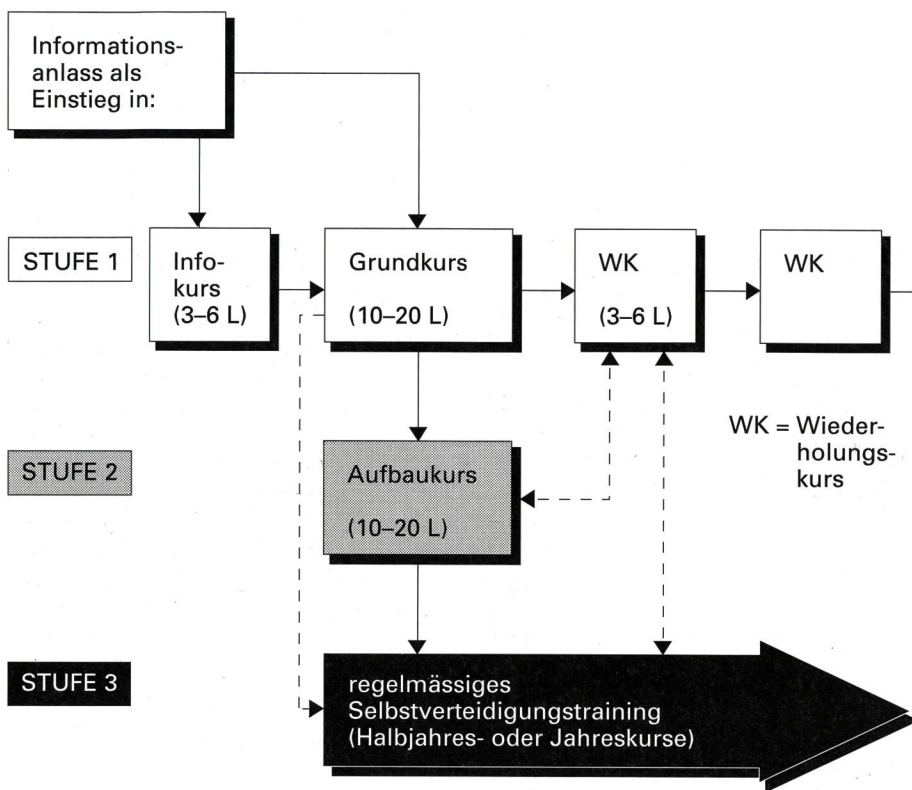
Informationsanlass als Einstieg in:

STUFE 1

Infokurs
(3–6 L)

Grundkurs
(10–20 L)

WK
(3–6 L)

WK

WK = Wiederholungskurs

STUFE 2

Aufbaukurs
(10–20 L)

STUFE 3

regelmässiges Selbstverteidigungstraining (Halbjahres- oder Jahreskurse)